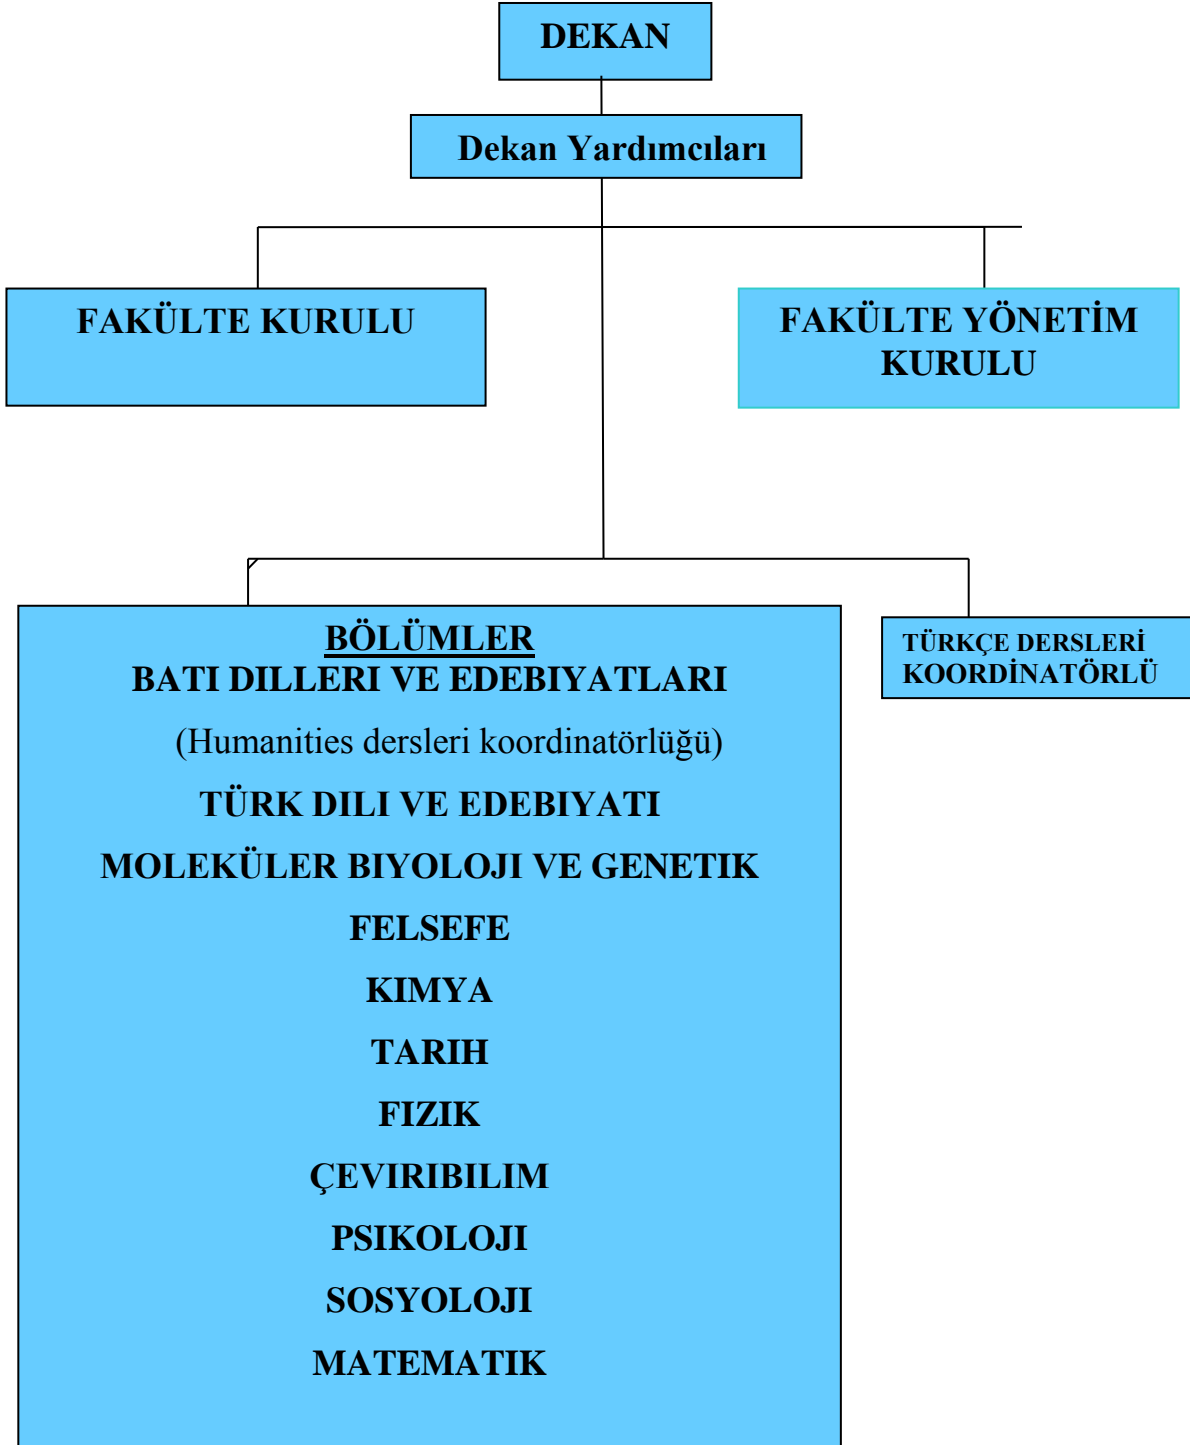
DEKAN

Dekan Yardımcıları

FAKÜLTE KURULU

FAKÜLTE YÖNETİM KURULU

BÖLÜMLER
BATI DILLERI VE EDEBIYATLARI
(Humanities dersleri koordinatörlüğü)
TÜRK DILI VE EDEBIYATI
MOLEKÜLER BIYOLOJI VE GENETIK
FELSEFE
KIMYA
TARIH
FIZIK
ÇEVIRIBILIM
PSIKOLOJI
SOSYOLOJI
MATEMATIK

TÜRKÇE DERSLERİ KOORDİNATÖRLÜ